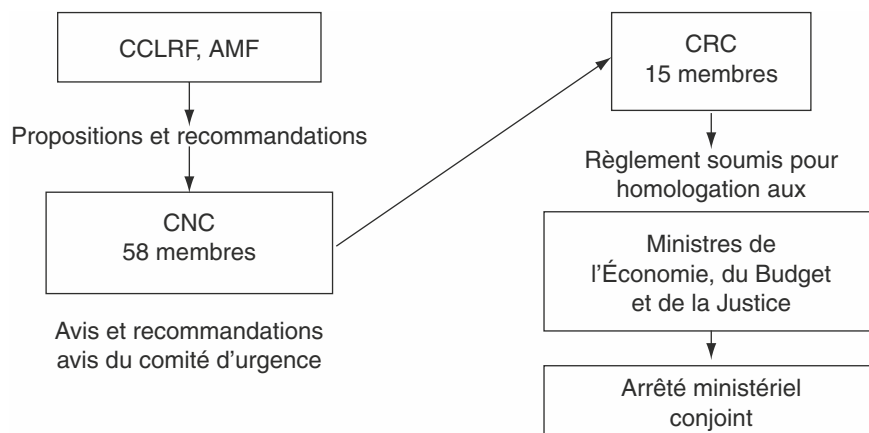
CCLRF, AMF

Propositions et recommandations

CNC
58 membres

Avis et recommandations
avis du comité d'urgence

CRC
15 membres

Règlement soumis pour homologation aux

Ministres de l'Économie, du Budget et de la Justice

Arrêté ministériel conjoint